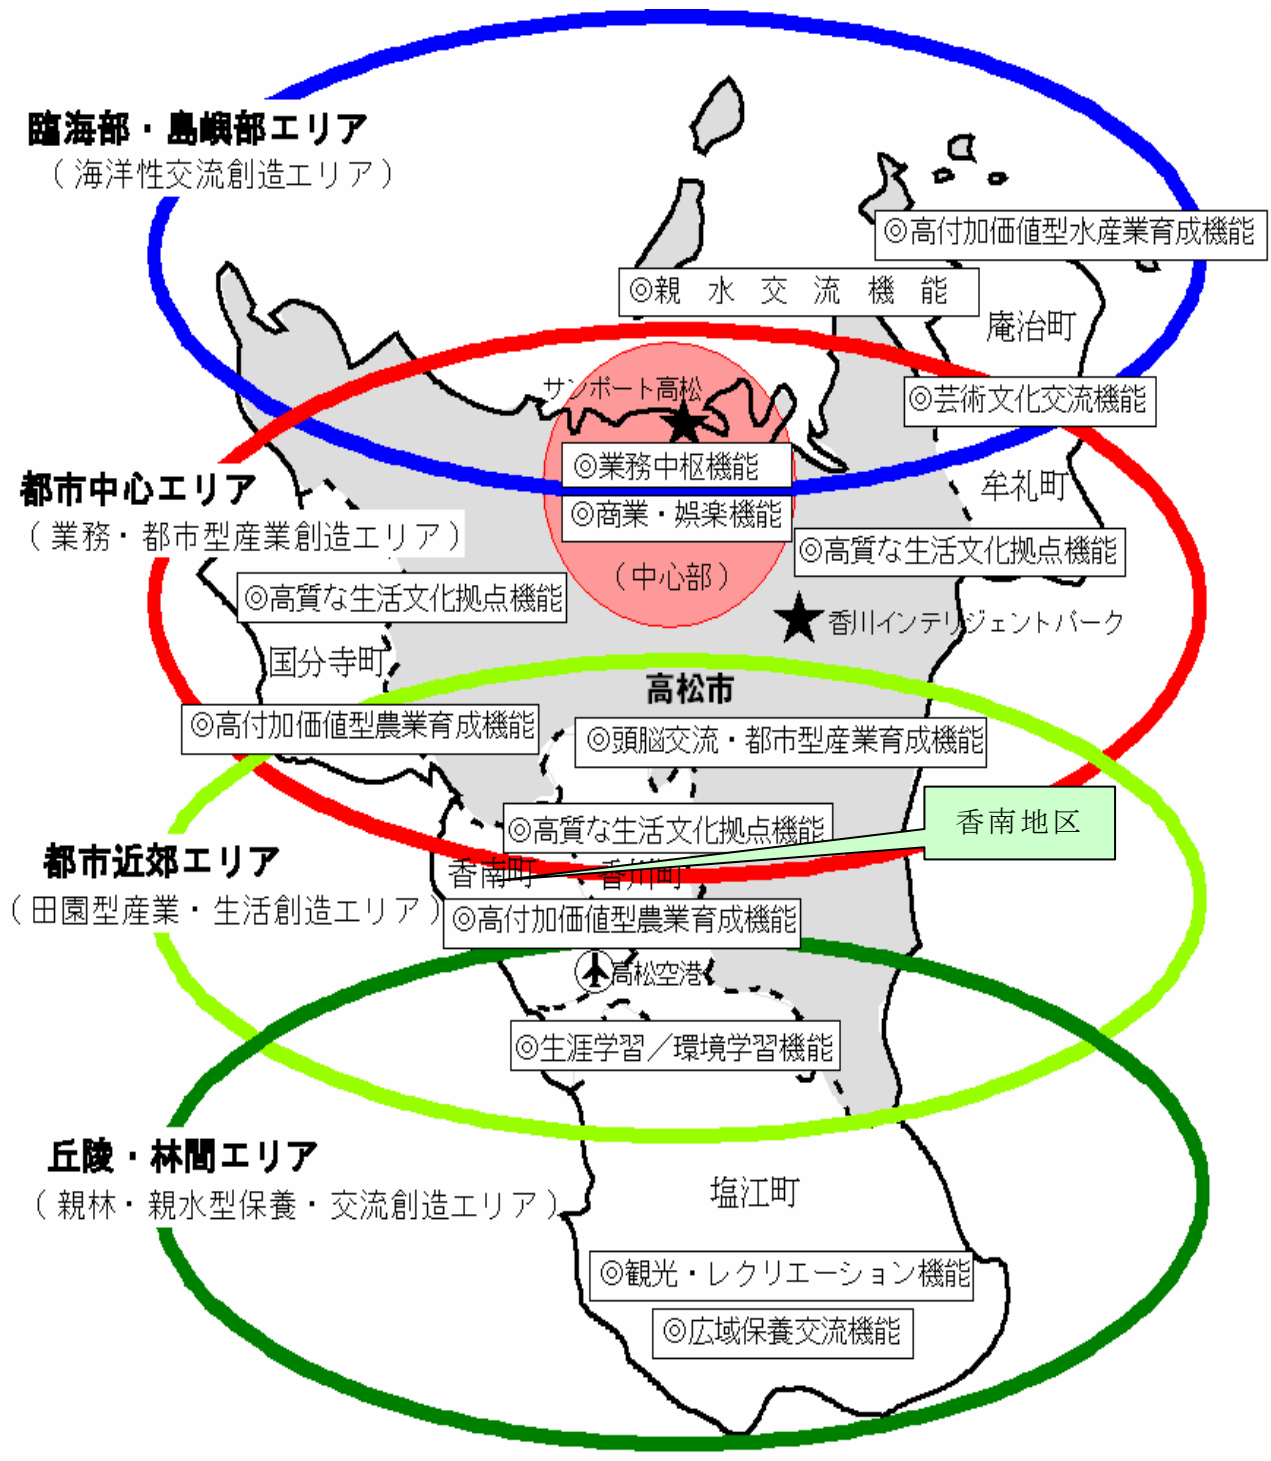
臨海部・島嶼部エリア
（海洋性交流創造エリア）

◎高付加価値型水産業育成機能

◎親 水 交 流 機 能

庵治町

サンポート高松

◎芸術文化交流機能

◎業務中枢機能

都市中心エリア
（業務・都市型産業創造エリア）

牟礼町

◎商業・娯楽機能

◎高質な生活文化拠点機能

（中心部）

◎高質な生活文化拠点機能

香川インテリジェントパーク

国分寺町

高松市

◎高付加価値型農業育成機能

◎頭脳交流・都市型産業育成機能

香南地区

◎高質な生活文化拠点機能

都市近郊エリア
（田園型産業・生活創造エリア）

香南町 香川町

◎高付加価値型農業育成機能

高松空港

◎生涯学習／環境学習機能

丘陵・林間エリア
（親林・親水型保養・交流創造エリア）

塩江町

◎観光・レクリエーション機能

◎広域保養交流機能